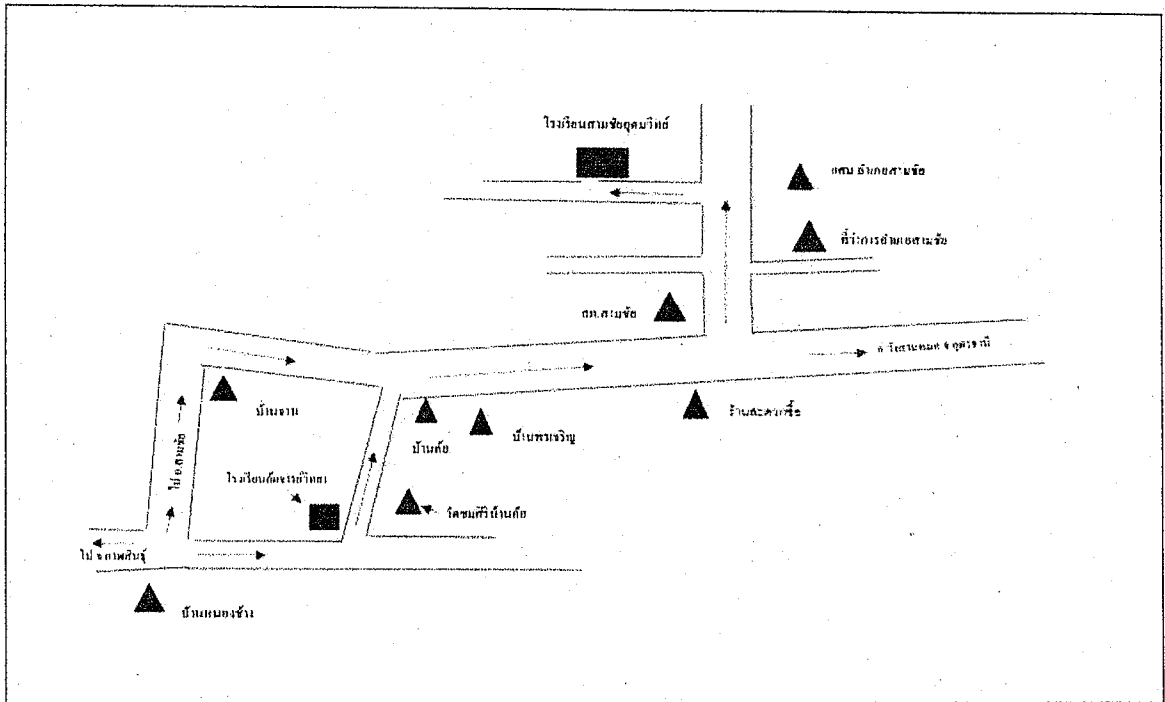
โรงเรียนสามชัยอุดมวิทย์

กศน.อำเภอสามชัย

ที่ว่าการอำเภอสามชัย

สภ.สามชัย

ถ.โสภณพนม จ.อุดรธานี

บ้านจาน

ไป อ.สามชัย

บ้านค้อ

บ้านพนมเจริญ

ร้านสะดวกซื้อ

โรงเรียนค้อเจริญวิทยา

วัดชมพูบ้านค้อ

ไป จ.กาฬสินธุ์

บ้านหนองช้าง